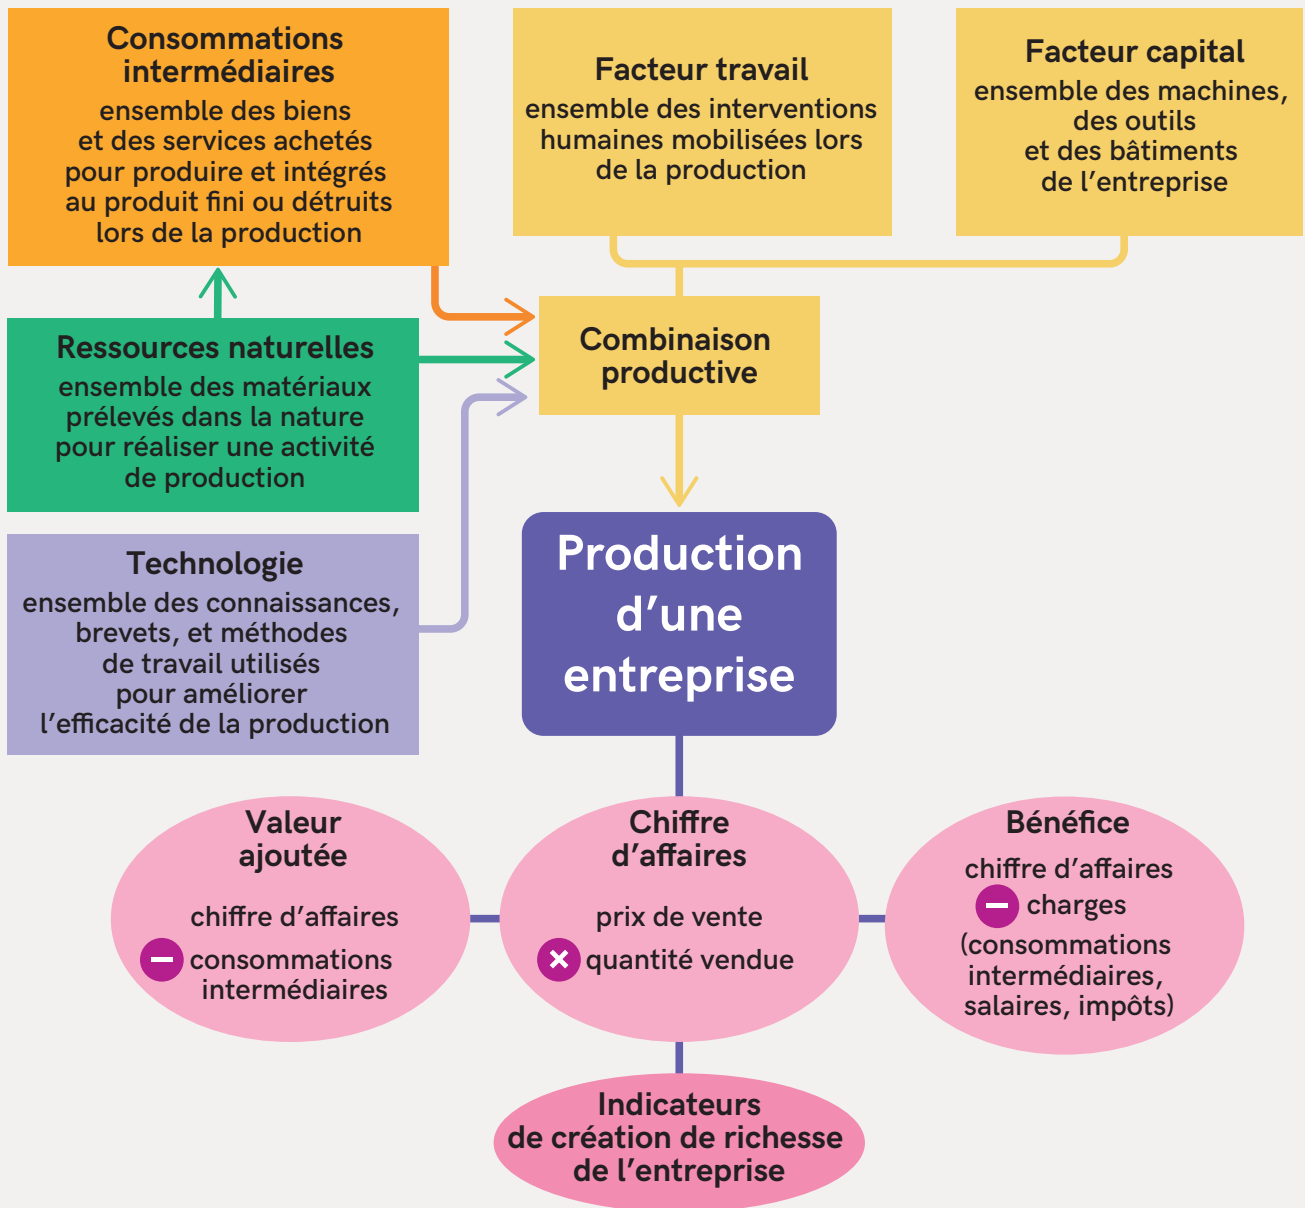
Consommations intermédiaires
ensemble des biens et des services achetés pour produire et intégrés au produit fini ou détruits lors de la production

Facteur travail
ensemble des interventions humaines mobilisées lors de la production

Facteur capital
ensemble des machines, des outils et des bâtiments de l'entreprise

Ressources naturelles
ensemble des matériaux prélevés dans la nature pour réaliser une activité de production

Combinaison productive

Technologie
ensemble des connaissances, brevets, et méthodes de travail utilisés pour améliorer l'efficacité de la production

Production d'une entreprise

Valeur ajoutée
chiffre d'affaires
− consommations intermédiaires

Chiffre d'affaires
prix de vente
× quantité vendue

Bénéfice
chiffre d'affaires
− charges
(consommations intermédiaires, salaires, impôts)

Indicateurs de création de richesse de l'entreprise